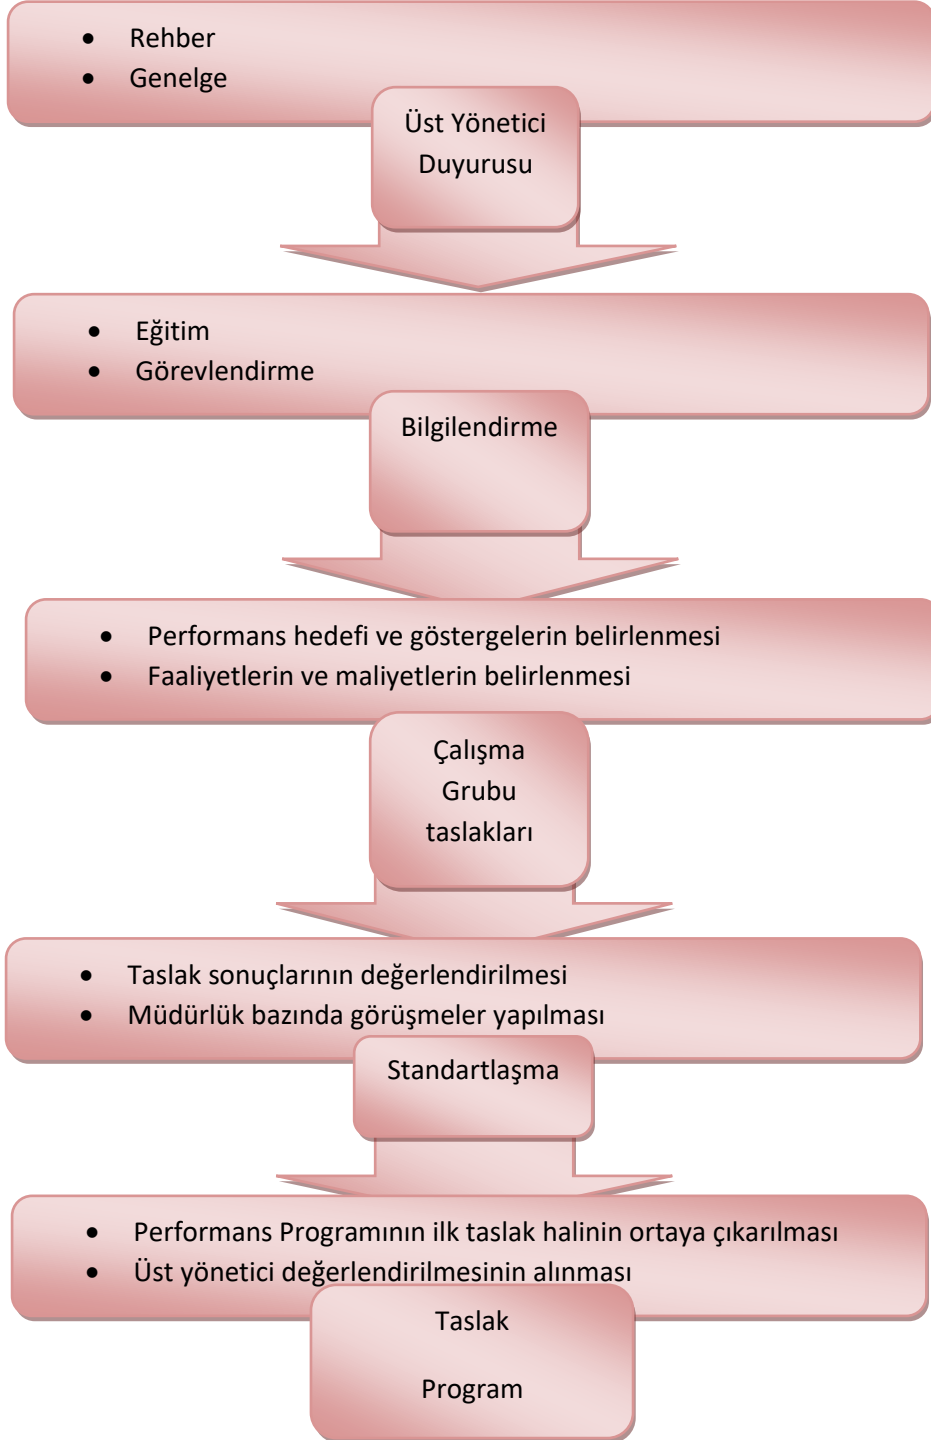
- Rehber
- Genelge

Üst Yönetici Duyurusu

- Eğitim
- Görevlendirme

Bilgilendirme

- Performans hedefi ve göstergelerin belirlenmesi
- Faaliyetlerin ve maliyetlerin belirlenmesi

Çalışma Grubu taslakları

- Taslak sonuçlarının değerlendirilmesi
- Müdürlük bazında görüşmeler yapılması

Standartlaşma

- Performans Programının ilk taslak halinin ortaya çıkarılması
- Üst yönetici değerlendirilmesinin alınması

Taslak

Program